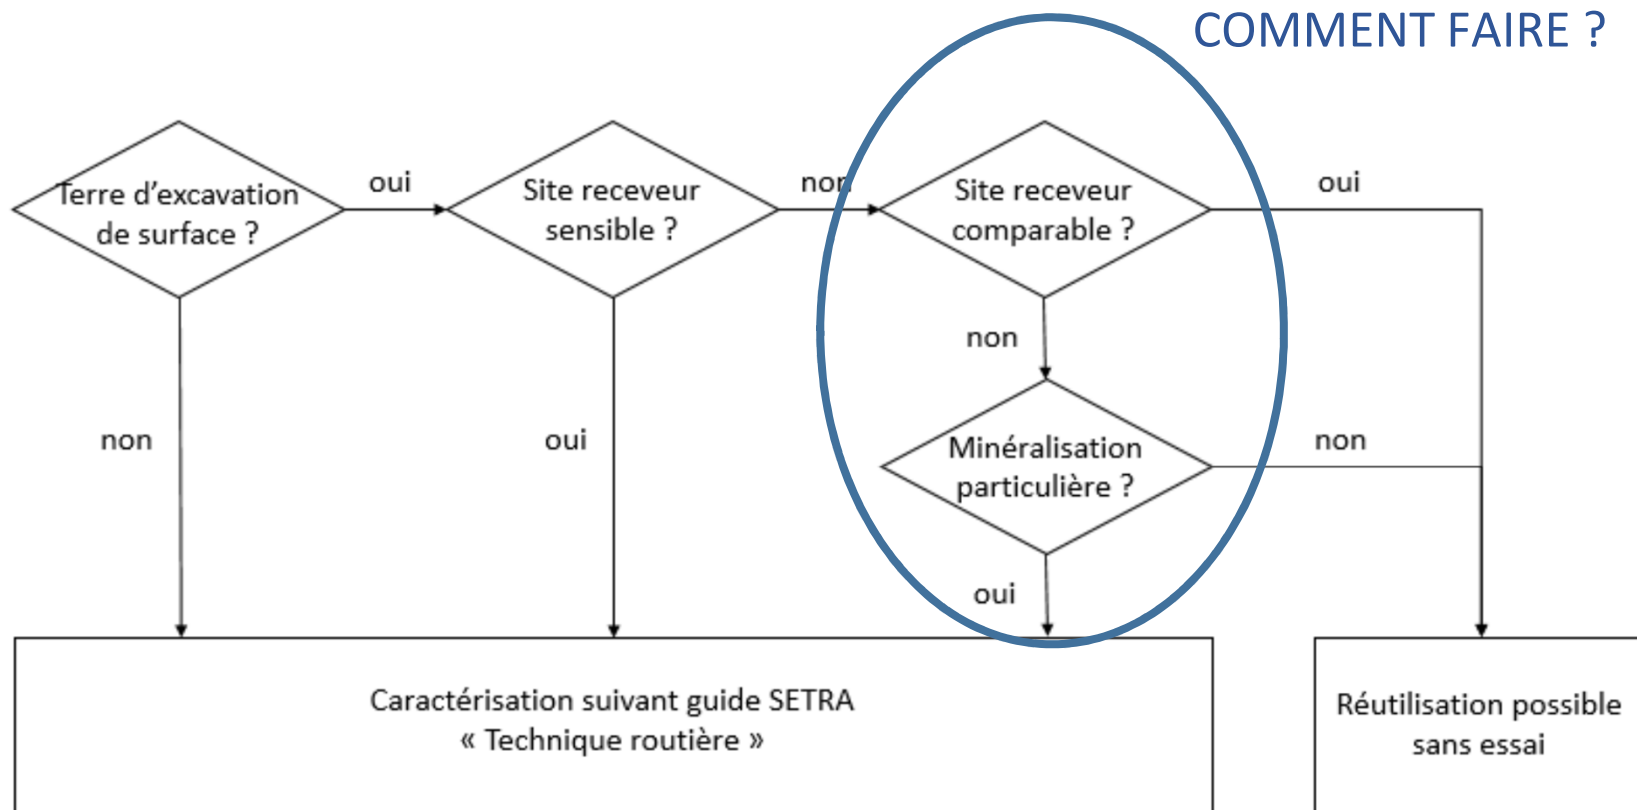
COMMENT FAIRE ?

Terre d'excavation de surface ?

oui

Site receveur sensible ?

non

Site receveur comparable ?

oui

non

non

oui

non

Minéralisation particulière ?

non

oui

Caractérisation suivant guide SETRA « Technique routière »

Réutilisation possible sans essai